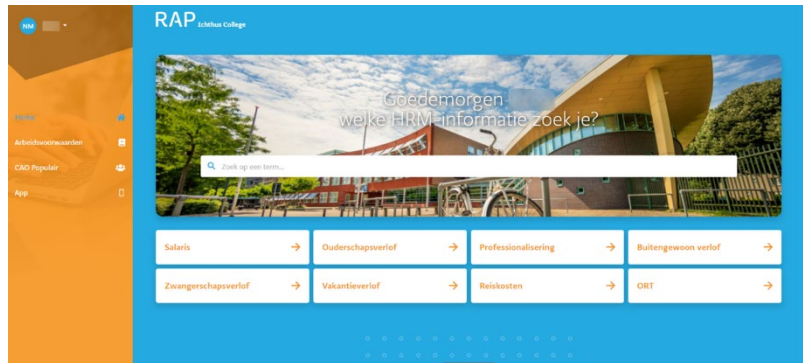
NM

Home
Arbeidsvoorwaarden
CAO Populair
App

RAP Ichthus College

Goedemorgen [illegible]
welke HRM-informatie zoek je?

Zoek op een term...

Salaris →
Ouderschapsverlof →
Professionalisering →
Buitengewoon verlof →
Zwangerschapsverlof →
Vakantieverlof →
Reiskosten →
ORT →